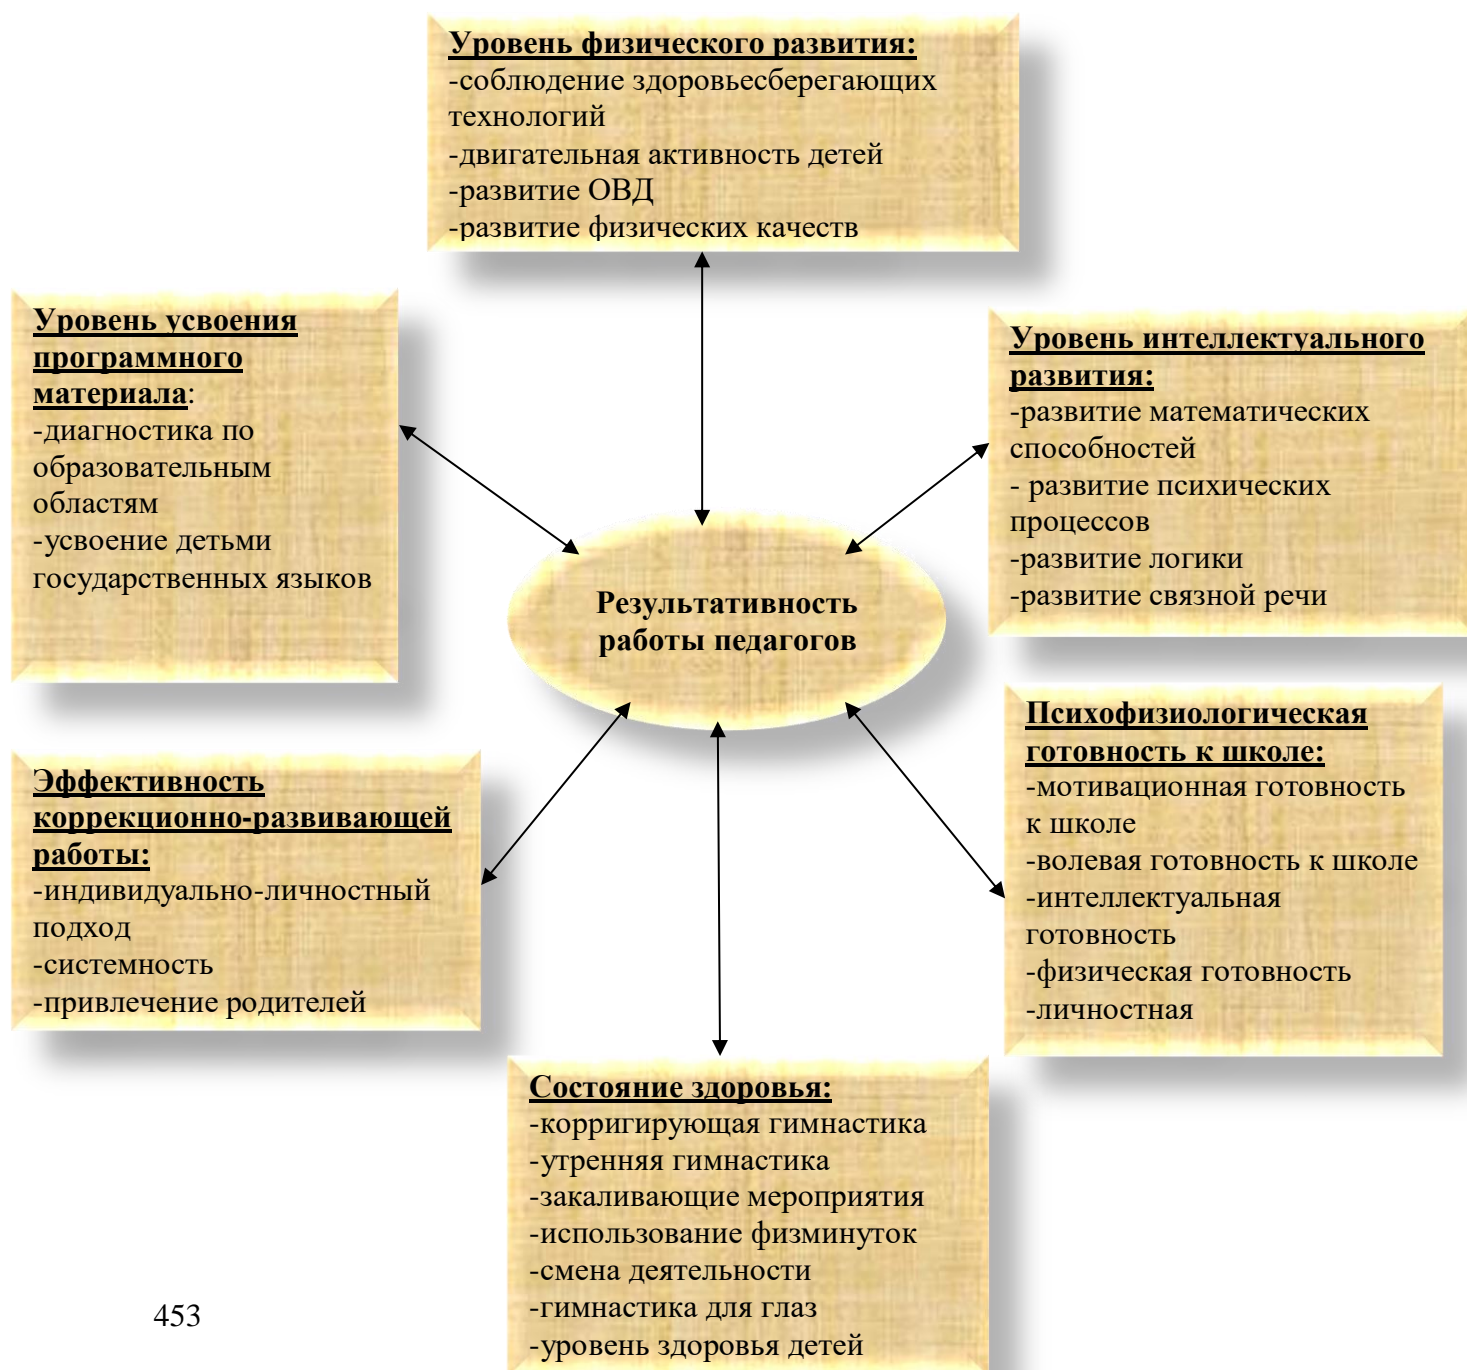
Уровень физического развития:
-соблюдение здоровьесберегающих технологий
-двигательная активность детей
-развитие ОВД
-развитие физических качеств

Уровень усвоения программного материала:
-диагностика по образовательным областям
-усвоение детьми государственных языков

Уровень интеллектуального развития:
-развитие математических способностей
- развитие психических процессов
-развитие логики
-развитие связной речи

Результативность работы педагогов

Психофизиологическая готовность к школе:
-мотивационная готовность к школе
-волевая готовность к школе
-интеллектуальная готовность
-физическая готовность
-личностная

Эффективность коррекционно-развивающей работы:
-индивидуально-личностный подход
-системность
-привлечение родителей

Состояние здоровья:
-корригирующая гимнастика
-утренняя гимнастика
-закаливающие мероприятия
-использование физминуток
-смена деятельности
-гимнастика для глаз
-уровень здоровья детей

453